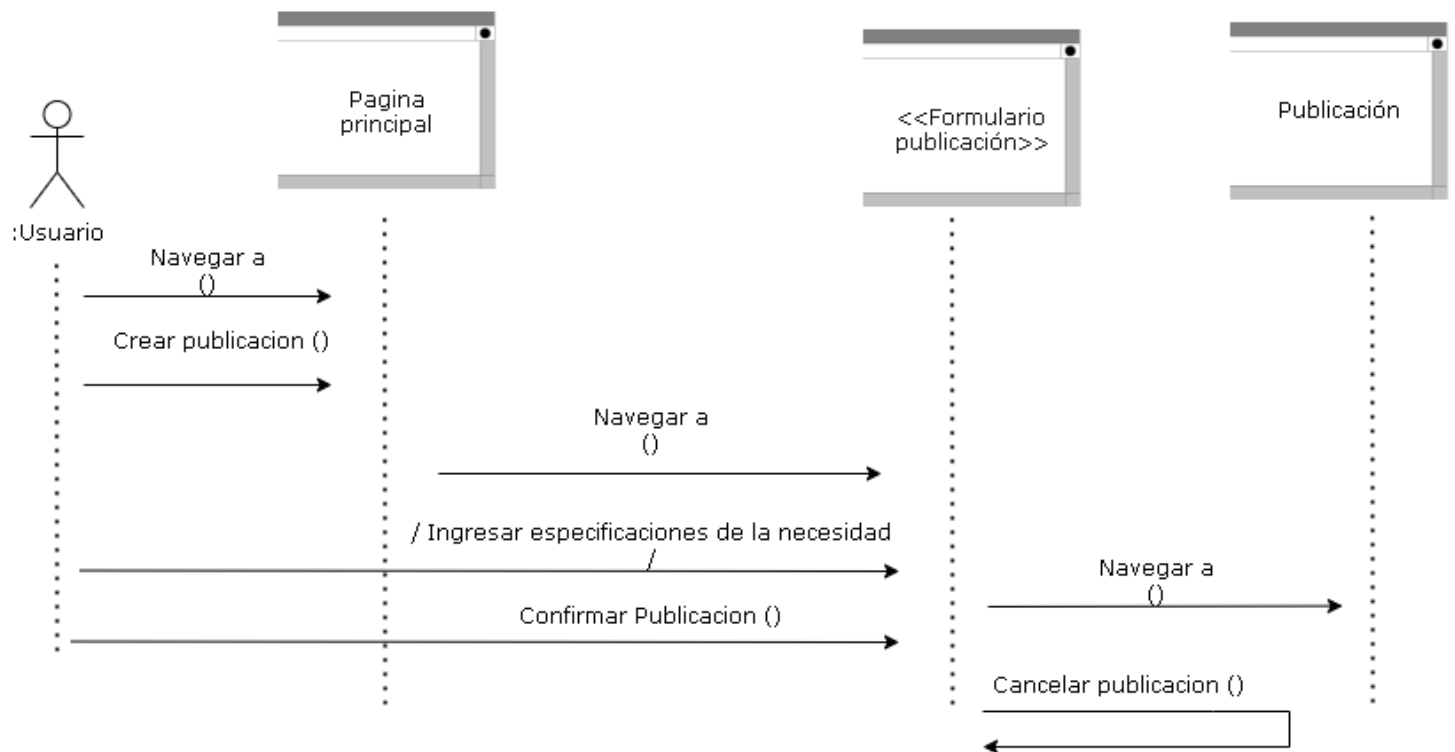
Pagina principal

<<Formulario publicación>>

Publicación

:Usuario

Navegar a ()

Crear publicacion ()

Navegar a ()

/ Ingresar especificaciones de la necesidad /

Navegar a ()

Confirmar Publicacion ()

Cancelar publicacion ()